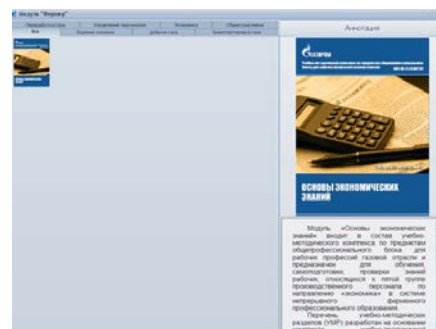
Модуль "Формер"

Переработка газа | Управление персоналом | Экономика | Общестроительные

Все | Бурение скважин | Добыча газа | Электротехнические

Аннотация

Газпром

ОСНОВЫ ЭКОНОМИЧЕСКИХ ЗНАНИЙ

Модуль «Основы экономических знаний» входит в состав учебно-методического комплекса по предметам общепрофессионального блока для рабочих профессий газовой отрасли и предназначен для обучения, самоподготовки, проверки знаний рабочих, относящихся к пятой группе производственного персонала по направлению «экономика» в системе непрерывного фирменного профессионального образования.

Перечень учебно-методических разделов (УМР) разработан на основании